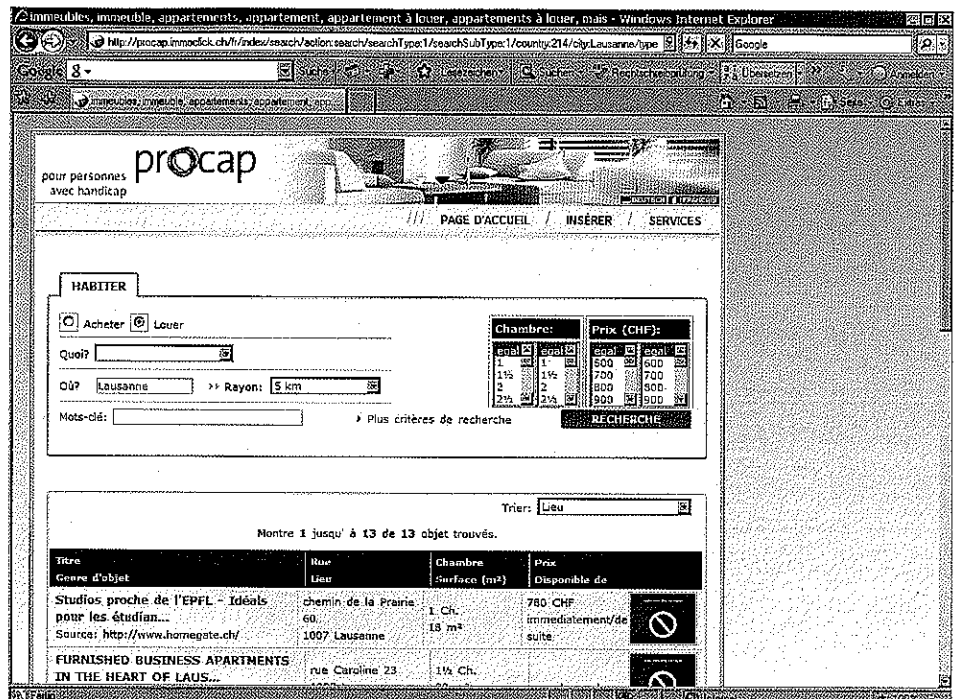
immeubles, immeuble, appartements, appartement, appartement à louer, appartements à louer, mais - Windows Internet Explorer

http://procap.immoclick.ch/fr/index/search/action:search/searchType:1/searchSubType:1/country:214/city:Lausanne/type

Google

Suche

Lesezeichen

Suchen

Rechtschreibprüfung

Übersetzen

Anmelden

immeubles, immeuble, appartements, appartement, app...

Seite

Extras

pour personnes avec handicap procap

PAGE D'ACCUEIL / INSÉRER / SERVICES

HABITER

Acheter Louer

Quoi?

Où? Lausanne >> Rayon: 5 km

Mots-clé:

Plus critères de recherche

Chambre:

egal egal
1 1
1½ 1½
2 2
2½ 2½

Prix (CHF):

egal egal
500 600
700 700
800 500-
900 900

RECHERCHE

Trier: Lieu

Montre 1 jusqu' à 13 de 13 objet trouvés.

| Titre Genre d'objet | Rue Lieu | Chambre Surface (m²) | Prix Disponible de | |
|---|---|---|---|---|
| Studios proche de l'EPFL - Idéals pour les étudian... Source: http://www.homegate.ch/ | chemin de la Prairie 60 1007 Lausanne | 1 Ch. 18 m² | 780 CHF immediatement/de suite | |
| FURNISHED BUSINESS APARTMENTS IN THE HEART OF LAUS... | rue Caroline 23 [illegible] | 1½ Ch. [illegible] | | |

Fertig